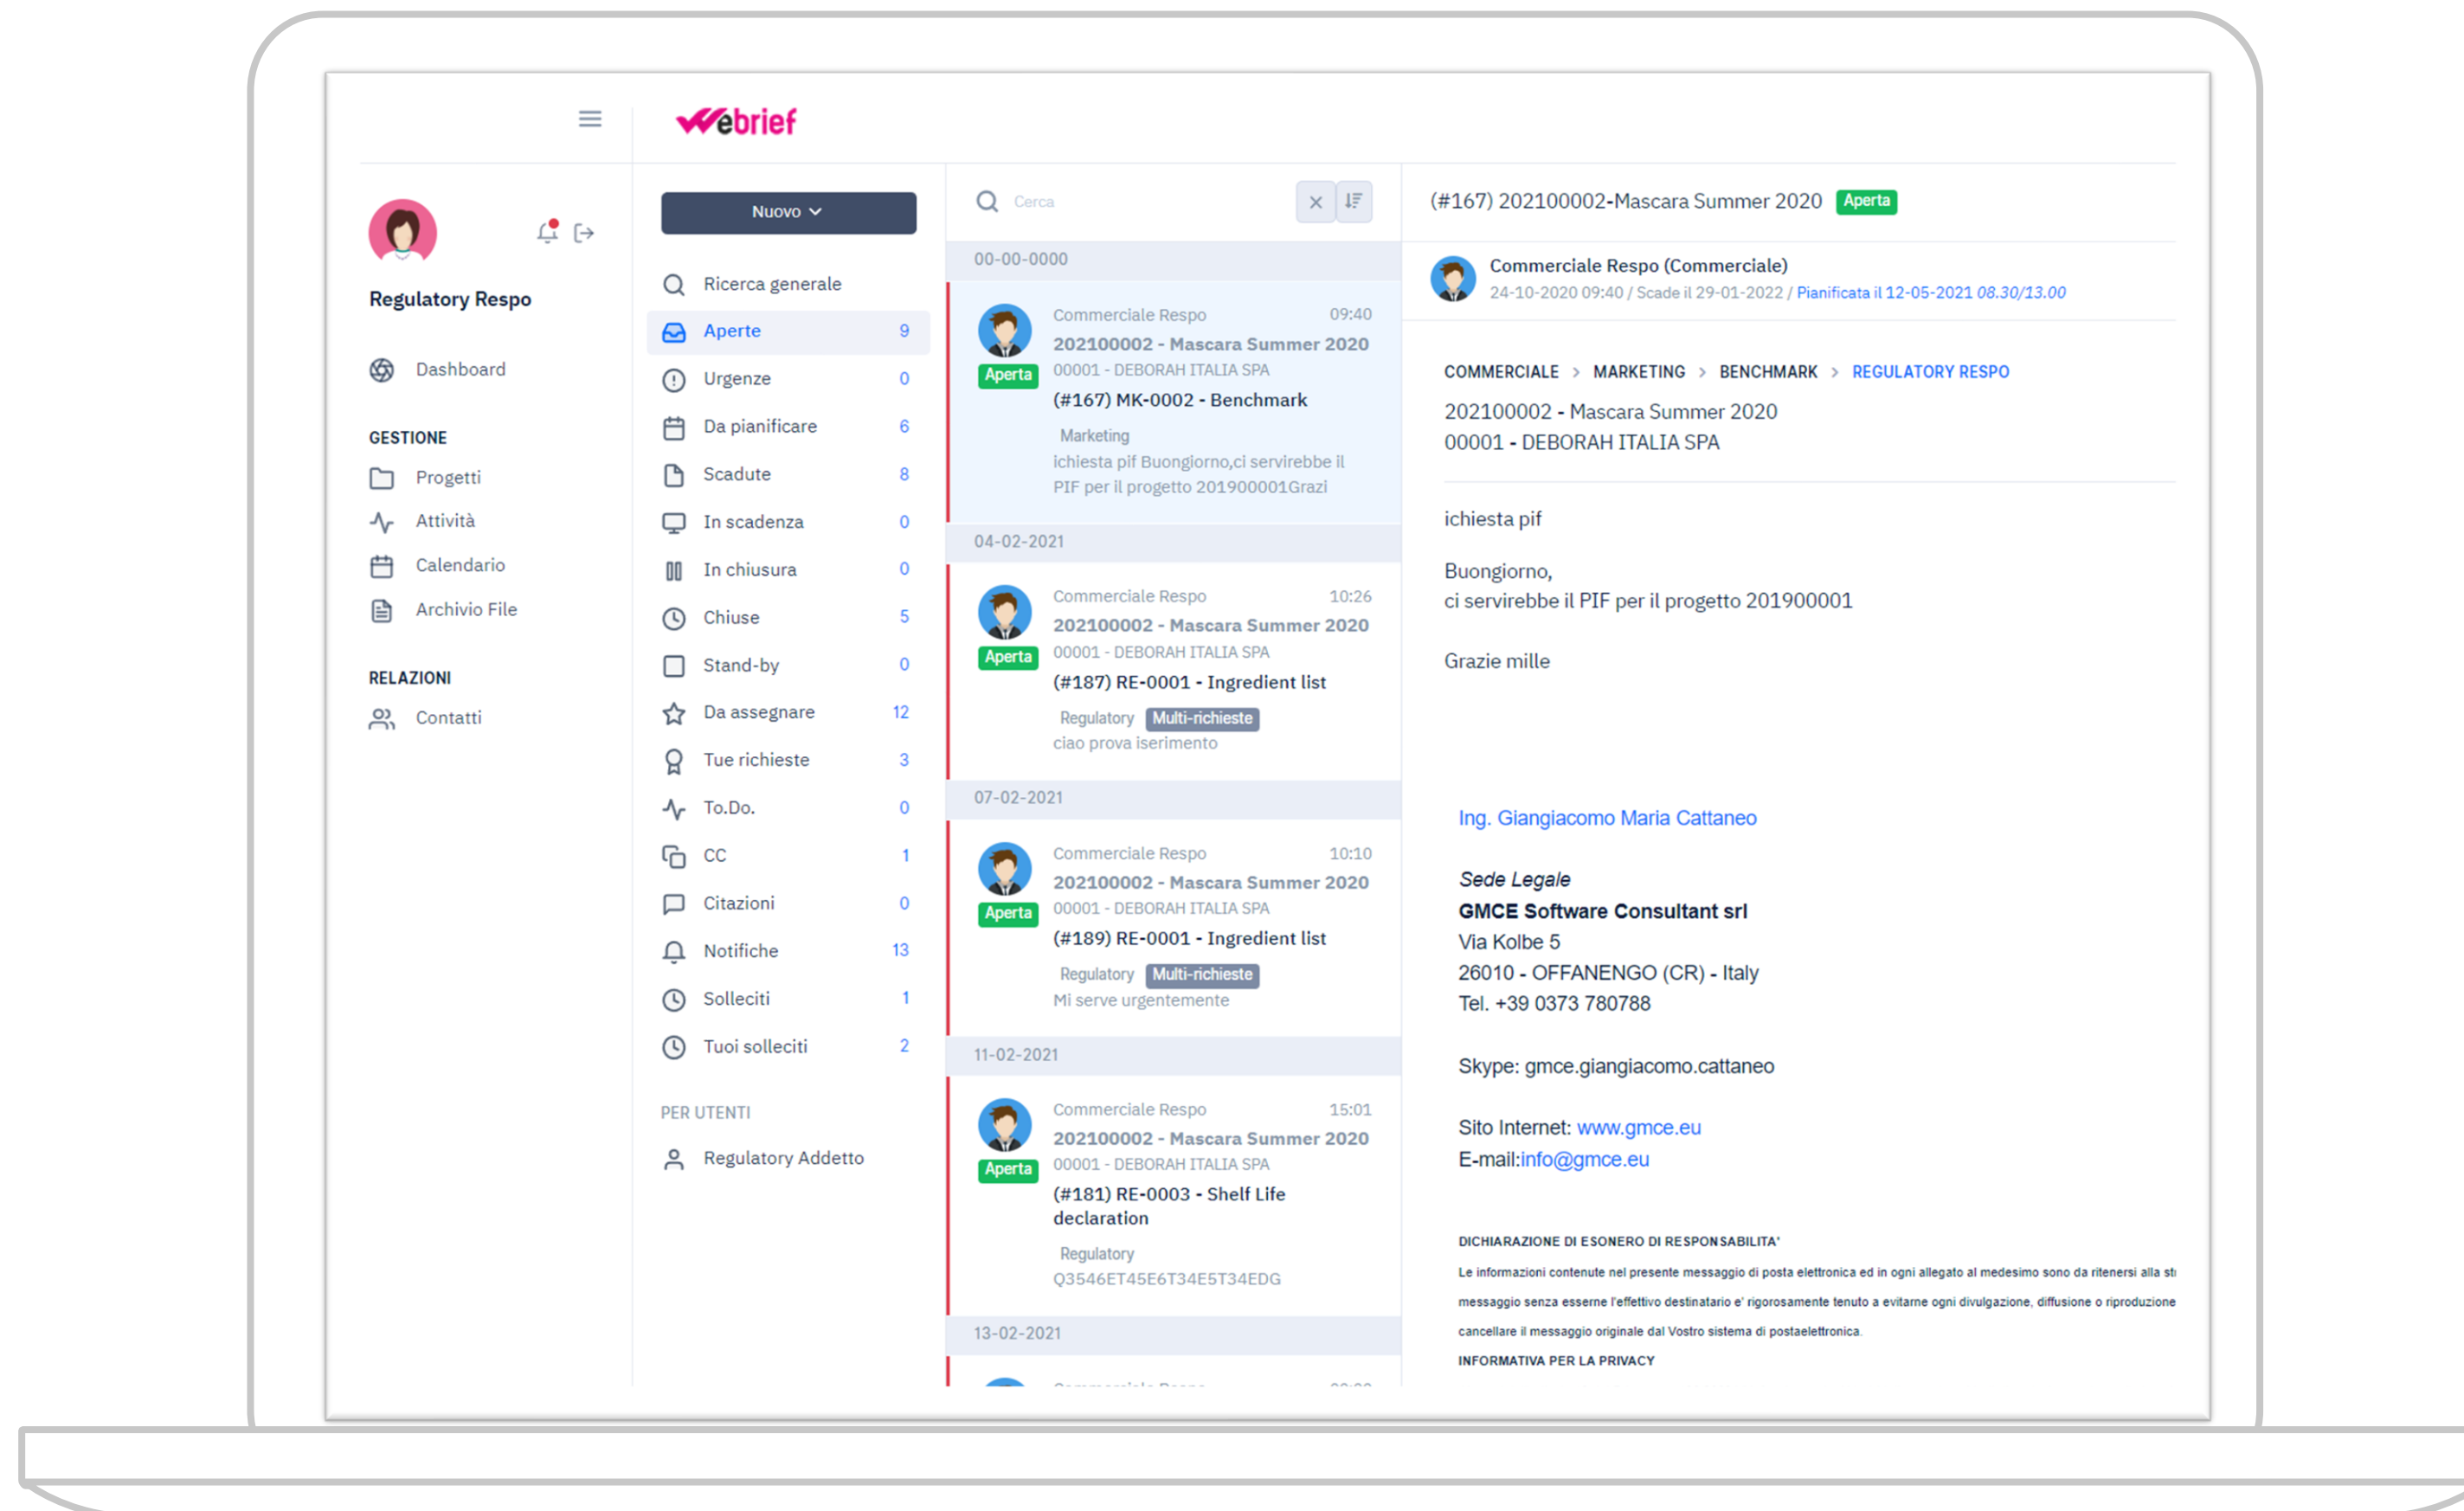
Webrief

Regulatory Respo

Dashboard

GESTIONE

Progetti

Attività

Calendario

Archivio File

RELAZIONI

Contatti

Nuovo

Ricerca generale

Aperte 9

Urgenze 0

Da pianificare 6

Scadute 8

In scadenza 0

In chiusura 0

Chiuse 5

Stand-by 0

Da assegnare 12

Tue richieste 3

To.Do. 0

CC 1

Citazioni 0

Notifiche 13

Solleciti 1

Tuoi solleciti 2

PER UTENTI

Regulatory Addetto

Cerca

00-00-0000

Commerciale Respo 09:40
Aperta
202100002 - Mascara Summer 2020
00001 - DEBORAH ITALIA SPA
(#167) MK-0002 - Benchmark
Marketing
ichiesta pif Buongiorno,ci servirebbe il PIF per il progetto 201900001Grazi

04-02-2021

Commerciale Respo 10:26
Aperta
202100002 - Mascara Summer 2020
00001 - DEBORAH ITALIA SPA
(#187) RE-0001 - Ingredient list
Regulatory Multi-richieste
ciao prova iserimento

07-02-2021

Commerciale Respo 10:10
Aperta
202100002 - Mascara Summer 2020
00001 - DEBORAH ITALIA SPA
(#189) RE-0001 - Ingredient list
Regulatory Multi-richieste
Mi serve urgentemente

11-02-2021

Commerciale Respo 15:01
Aperta
202100002 - Mascara Summer 2020
00001 - DEBORAH ITALIA SPA
(#181) RE-0003 - Shelf Life declaration
Regulatory
Q3546ET45E6T34E5T34EDG

13-02-2021

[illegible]

(#167) 202100002-Mascara Summer 2020 Aperta

Commerciale Respo (Commerciale)
24-10-2020 09:40 / Scade il 29-01-2022 / Pianificata il 12-05-2021 08.30/13.00

COMMERCIALE > MARKETING > BENCHMARK > REGULATORY RESPO

202100002 - Mascara Summer 2020
00001 - DEBORAH ITALIA SPA

ichiesta pif

Buongiorno,
ci servirebbe il PIF per il progetto 201900001

Grazie mille

Ing. Giangiacomo Maria Cattaneo

Sede Legale
GMCE Software Consultant srl
Via Kolbe 5
26010 - OFFANENGO (CR) - Italy
Tel. +39 0373 780788

Skype: gmce.giangiacomo.cattaneo

Sito Internet: www.gmce.eu
E-mail:info@gmce.eu

DICHIARAZIONE DI ESONERO DI RESPONSABILITA'
Le informazioni contenute nel presente messaggio di posta elettronica ed in ogni allegato al medesimo sono da ritenersi alla st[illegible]
messaggio senza esserne l'effettivo destinatario e' rigorosamente tenuto a evitarne ogni divulgazione, diffusione o riproduzione
cancellare il messaggio originale dal Vostro sistema di postaelettronica.
INFORMATIVA PER LA PRIVACY